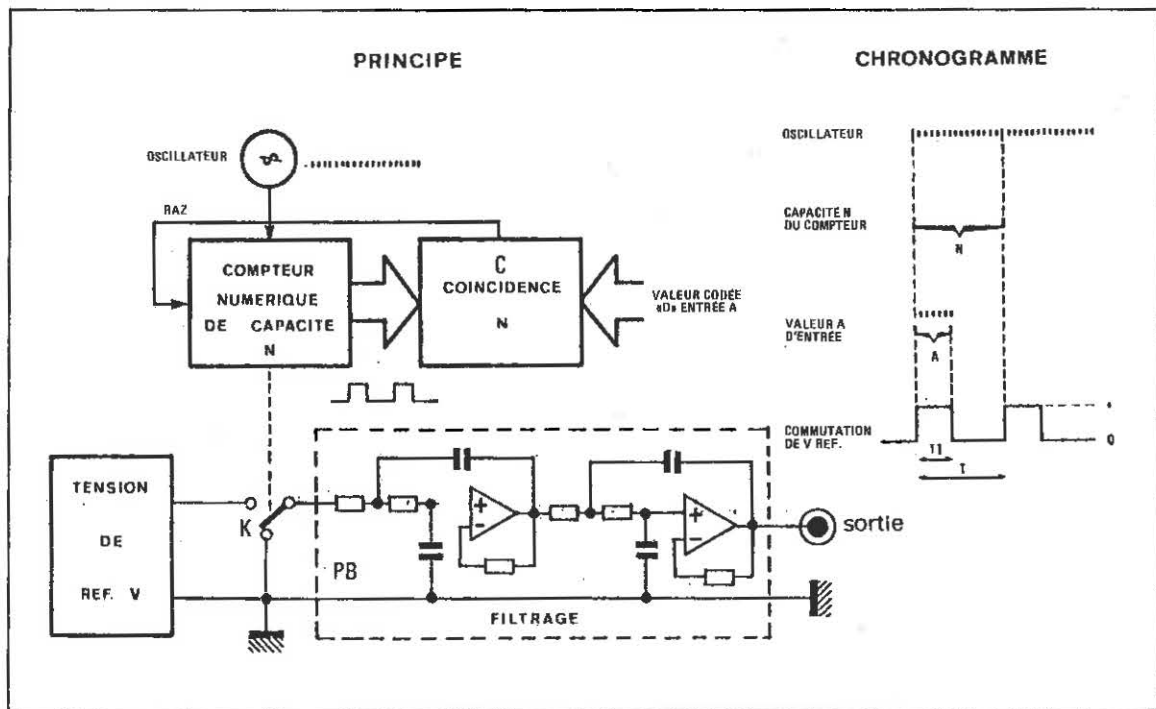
PRINCIPE

CHRONOGRAMME

OSCILLATEUR

RAZ

COMPTEUR NUMERIQUE DE CAPACITE N

C COINCIDENCE N

VALEUR CODÉE «D» ENTRÉE A

TENSION DE REF. V

K

PB

FILTRAGE

sortie

OSCILLATEUR

CAPACITE N DU COMPTEUR

N

VALEUR A D'ENTRÉE

A

COMMUTATION DE V REF.

T1

T

1

0